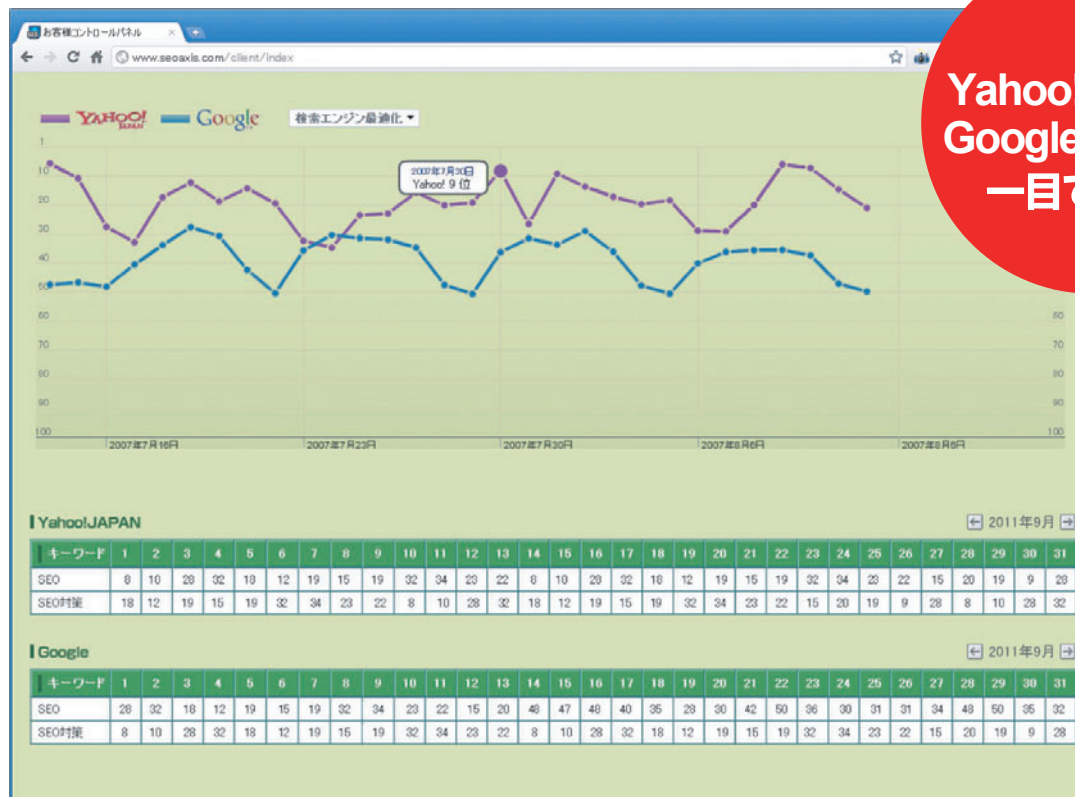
お客様コントロールパネル ×

www.seoaxis.com/client/index

Yahoo!
Google
一目で

YAHOO! JAPAN Google 検索エンジン最適化 ▾

1
10
20
30
40
50
60
70
80
90
100

2007年7月30日
Yahoo! 9 位

60
70
80
90
100

2007年7月16日 2007年7月23日 2007年7月30日 2007年8月6日 2007年8月9日

Yahoo!JAPAN

2011年9月

| キーワード | 1 | 2 | 3 | 4 | 5 | 6 | 7 | 8 | 9 | 10 | 11 | 12 | 13 | 14 | 15 | 16 | 17 | 18 | 19 | 20 | 21 | 22 | 23 | 24 | 25 | 26 | 27 | 28 | 29 | 30 | 31 |
|---|---|---|---|---|---|---|---|---|---|---|---|---|---|---|---|---|---|---|---|---|---|---|---|---|---|---|---|---|---|---|---|
| SEO | 8 | 10 | 28 | 32 | 18 | 12 | 19 | 15 | 19 | 32 | 34 | 23 | 22 | 8 | 10 | 28 | 32 | 18 | 12 | 19 | 15 | 19 | 32 | 34 | 23 | 22 | 15 | 20 | 19 | 9 | 28 |
| SEO対策 | 18 | 12 | 19 | 15 | 19 | 32 | 34 | 23 | 22 | 8 | 10 | 28 | 32 | 18 | 12 | 19 | 15 | 19 | 32 | 34 | 23 | 22 | 15 | 20 | 19 | 9 | 28 | 8 | 10 | 28 | 32 |

Google

2011年9月

| キーワード | 1 | 2 | 3 | 4 | 5 | 6 | 7 | 8 | 9 | 10 | 11 | 12 | 13 | 14 | 15 | 16 | 17 | 18 | 19 | 20 | 21 | 22 | 23 | 24 | 25 | 26 | 27 | 28 | 29 | 30 | 31 |
|---|---|---|---|---|---|---|---|---|---|---|---|---|---|---|---|---|---|---|---|---|---|---|---|---|---|---|---|---|---|---|---|
| SEO | 28 | 32 | 18 | 12 | 19 | 15 | 19 | 32 | 34 | 23 | 22 | 15 | 20 | 48 | 47 | 48 | 40 | 35 | 28 | 30 | 42 | 50 | 36 | 30 | 31 | 31 | 34 | 48 | 50 | 35 | 32 |
| SEO対策 | 8 | 10 | 28 | 32 | 18 | 12 | 19 | 15 | 19 | 32 | 34 | 23 | 22 | 8 | 10 | 28 | 32 | 18 | 12 | 19 | 15 | 19 | 32 | 34 | 23 | 22 | 15 | 20 | 19 | 9 | 28 |